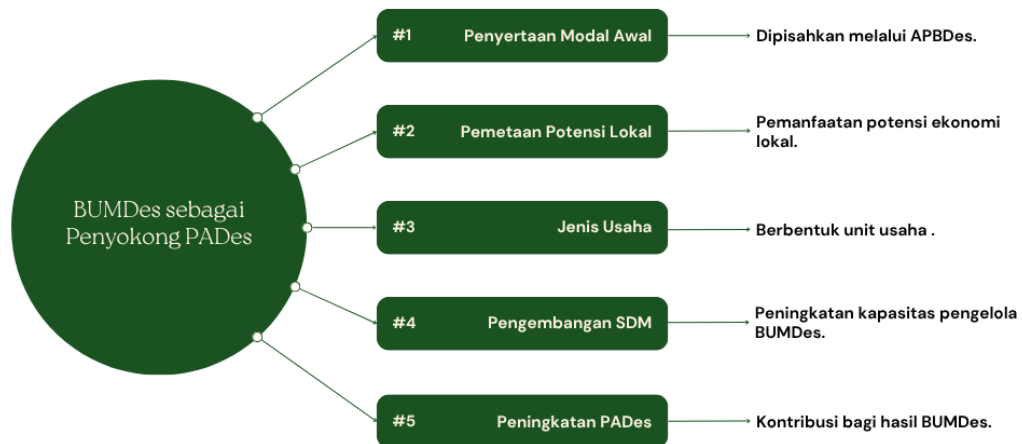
BUMDes sebagai Penyokong PADes

#1 Penyertaan Modal Awal

Dipisahkan melalui APBDes.

#2 Pemetaan Potensi Lokal

Pemanfaatan potensi ekonomi lokal.

#3 Jenis Usaha

Berbentuk unit usaha .

#4 Pengembangan SDM

Peningkatan kapasitas pengelola BUMDes.

#5 Peningkatan PADes

Kontribusi bagi hasil BUMDes.